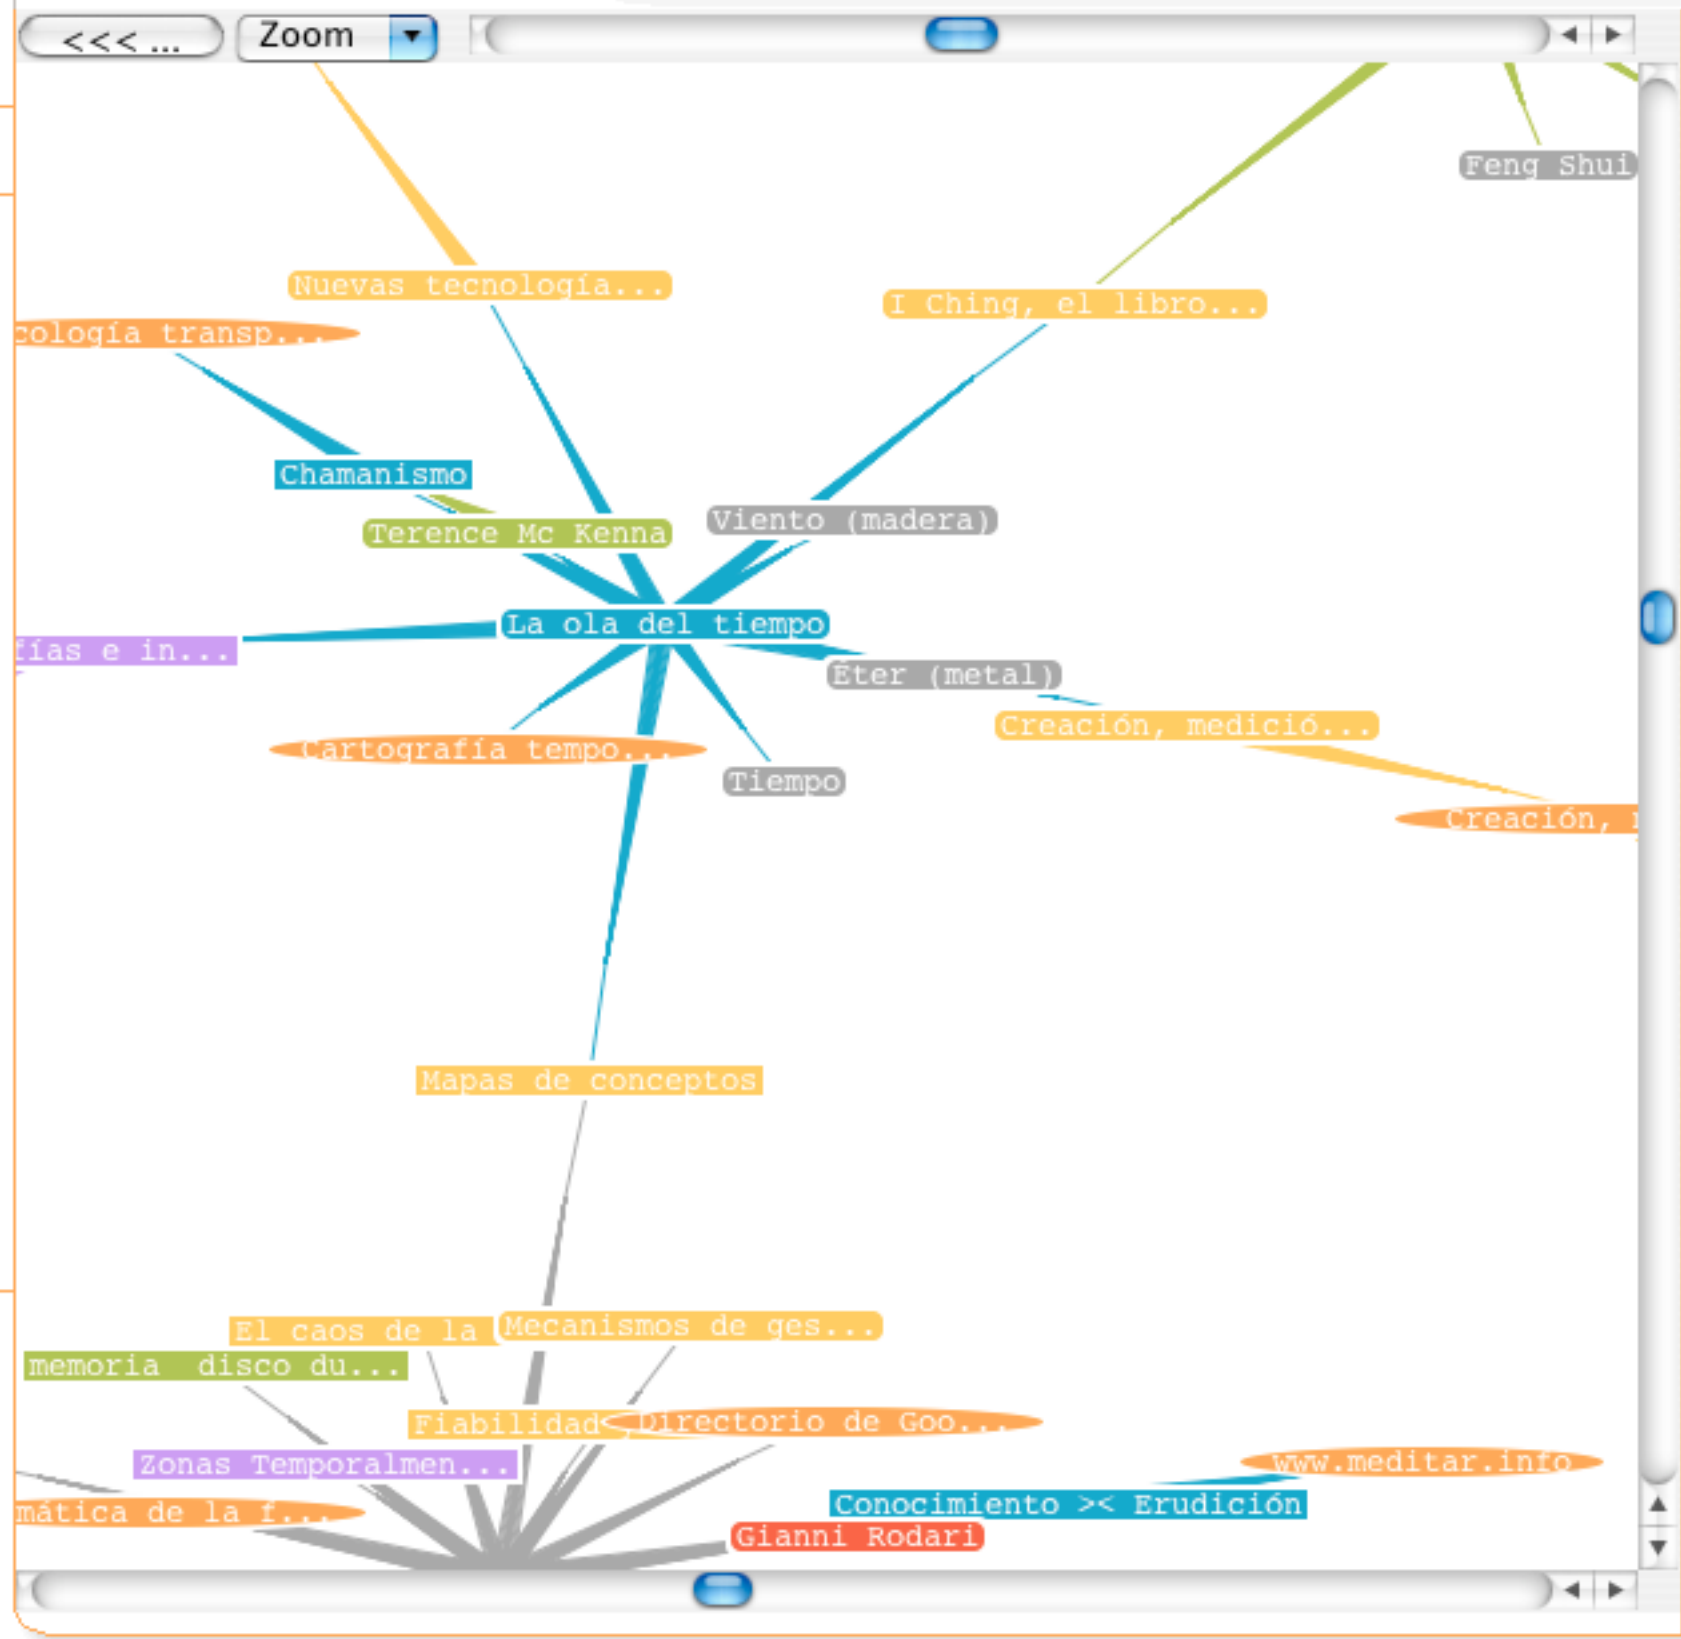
<<< ...

Zoom

Feng Shui

Nuevas tecnología...

I Ching, el libro...

cología transp...

Chamanismo

Terence Mc Kenna

Viento (madera)

fías e in...

La ola del tiempo

Éter (metal)

Creación, medició...

Cartografía tempo...

Tiempo

Creación, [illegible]

Mapas de conceptos

El caos de la

Mecanismos de ges...

memoria disco du...

Fiabilidad

Directorio de Goo...

Zonas Temporalmen...

www.meditar.info

mática de la f...

Conocimiento >< Erudición

Gianni Rodari